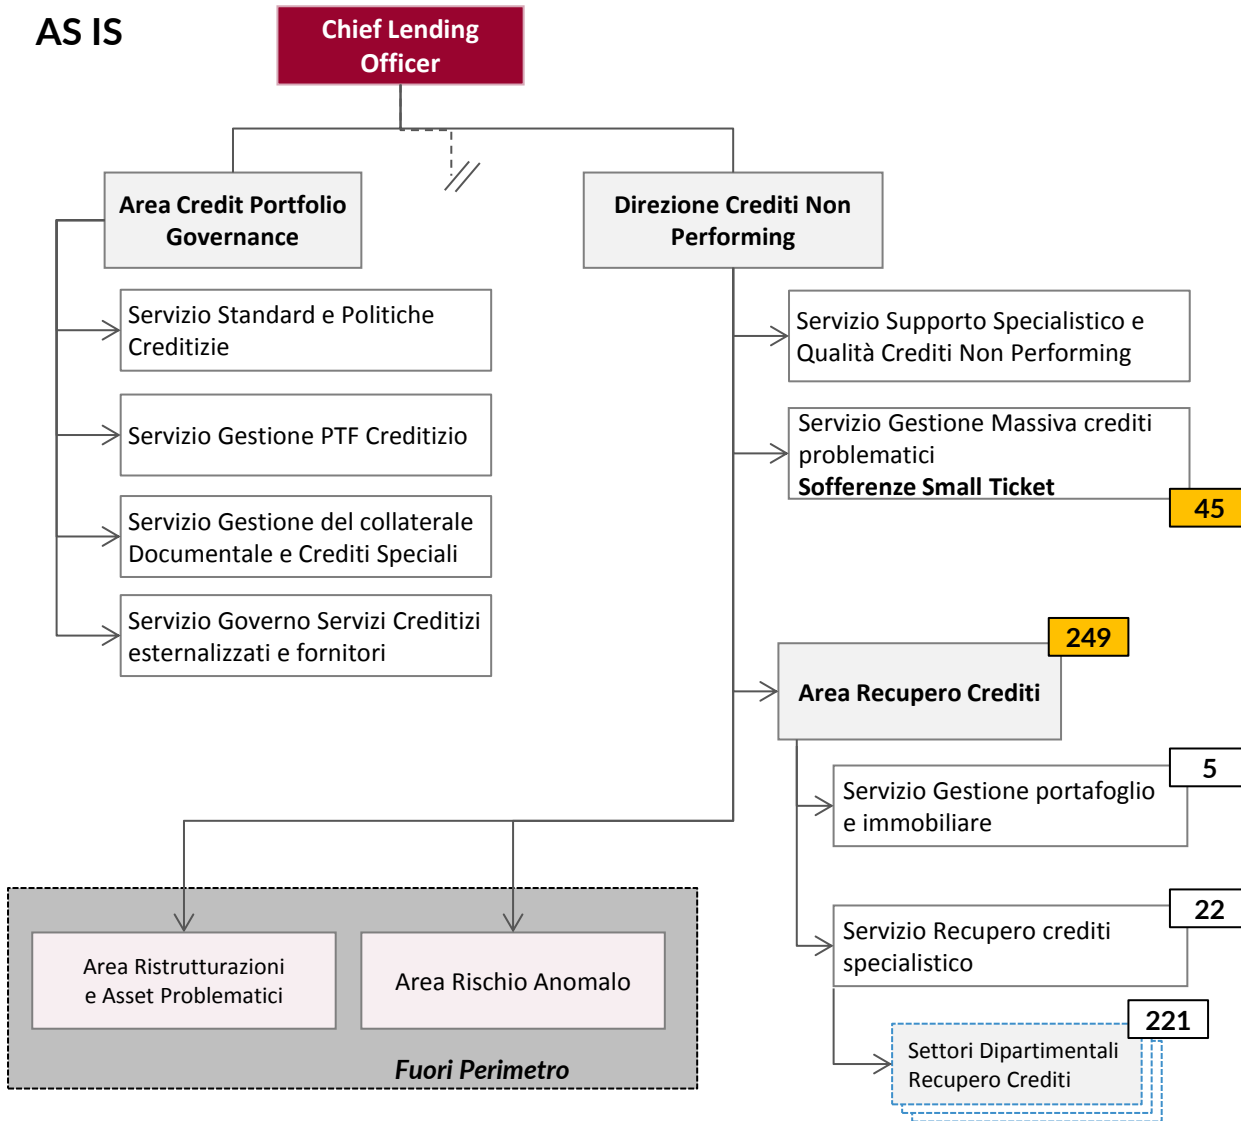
AS IS

Chief Lending Officer

Area Credit Portfolio Governance

Servizio Standard e Politiche Creditizie

Servizio Gestione PTF Creditizio

Servizio Gestione del collaterale Documentale e Crediti Speciali

Servizio Governo Servizi Creditizi esternalizzati e fornitori

Direzione Crediti Non Performing

Servizio Supporto Specialistico e Qualità Crediti Non Performing

Servizio Gestione Massiva crediti problematici
**Sofferenze Small Ticket**

45

249

Area Recupero Crediti

5

Servizio Gestione portafoglio e immobiliare

22

Servizio Recupero crediti specialistico

221

Settori Dipartimentali Recupero Crediti

Area Ristrutturazioni e Asset Problematici

Area Rischio Anomalo

Fuori Perimetro